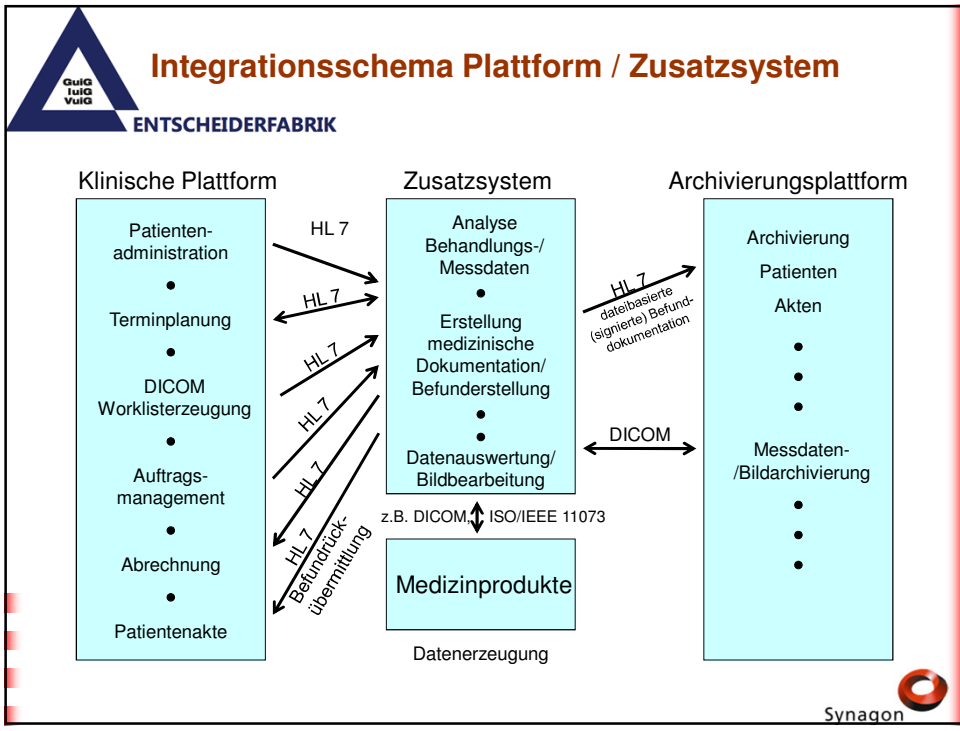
GuiG
IuiG
VuiG
ENTSCHEIDERFABRIK

Integrationsschema Plattform / Zusatzsystem

Klinische Plattform

Patientenadministration
•
Terminplanung
•
DICOM Worklisterzeugung
•
Auftragsmanagement
•
Abrechnung
•
Patientenakte

HL 7
HL 7
HL 7
HL 7
HL 7
HL 7
Befundrücküberмittlung

Zusatzsystem

Analyse Behandlungs-/ Messdaten
•
Erstellung medizinische Dokumentation/ Befunderstellung
•
•
Datenauswertung/ Bildbearbeitung

z.B. DICOM, ISO/IEEE 11073

Medizinprodukte

Datenerzeugung

HL 7
dateibasierte (signierte) Befunddokumentation

DICOM

Archivierungsplattform

Archivierung
Patienten
Akten
•
•
•
Messdaten-/Bildarchivierung
•
•
•

Synagon